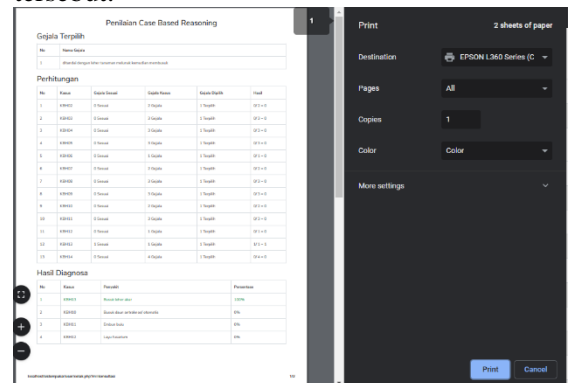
tersebut.

Penilaian Case Based Reasoning

Gejala Terpilih

| No | Nama Gejala |
|---|---|
| 1 | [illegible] |

Perhitungan

| No | Kasus | Gejala Sesuai | Gejala Kasus | Gejala Dipilih | Hasil |
|---|---|---|---|---|---|
| 1 | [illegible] | 0 Sesuai | 3 Gejala | 1 Terpilih | 0/3 = 0 |
| 2 | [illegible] | 0 Sesuai | 3 Gejala | 1 Terpilih | 0/3 = 0 |
| 3 | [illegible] | 0 Sesuai | 3 Gejala | 1 Terpilih | 0/3 = 0 |
| 4 | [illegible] | 0 Sesuai | 3 Gejala | 1 Terpilih | 0/3 = 0 |
| 5 | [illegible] | 0 Sesuai | 3 Gejala | 1 Terpilih | 0/3 = 0 |
| 6 | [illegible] | 0 Sesuai | 3 Gejala | 1 Terpilih | 0/3 = 0 |
| 7 | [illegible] | 0 Sesuai | 3 Gejala | 1 Terpilih | 0/3 = 0 |
| 8 | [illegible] | 0 Sesuai | 3 Gejala | 1 Terpilih | 0/3 = 0 |
| 9 | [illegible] | 0 Sesuai | 3 Gejala | 1 Terpilih | 0/3 = 0 |
| 10 | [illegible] | 0 Sesuai | 3 Gejala | 1 Terpilih | 0/3 = 0 |
| 11 | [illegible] | 0 Sesuai | 3 Gejala | 1 Terpilih | 0/3 = 0 |
| 12 | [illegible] | 0 Sesuai | 3 Gejala | 1 Terpilih | 0/3 = 0 |
| 13 | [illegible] | 0 Sesuai | 4 Gejala | 1 Terpilih | 0/4 = 0 |

Hasil Diagnosa

| No | Kasus | Penyakit | Persentase |
|---|---|---|---|
| 1 | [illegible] | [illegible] | 100% |
| 2 | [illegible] | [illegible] | 0% |
| 3 | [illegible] | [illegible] | 0% |
| 4 | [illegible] | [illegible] | 0% |

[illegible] 1/1

1

Print
2 sheets of paper
Destination
EPSON L360 Series (C
Pages
All
Copies
1
Color
Color
More settings
Print
Cancel